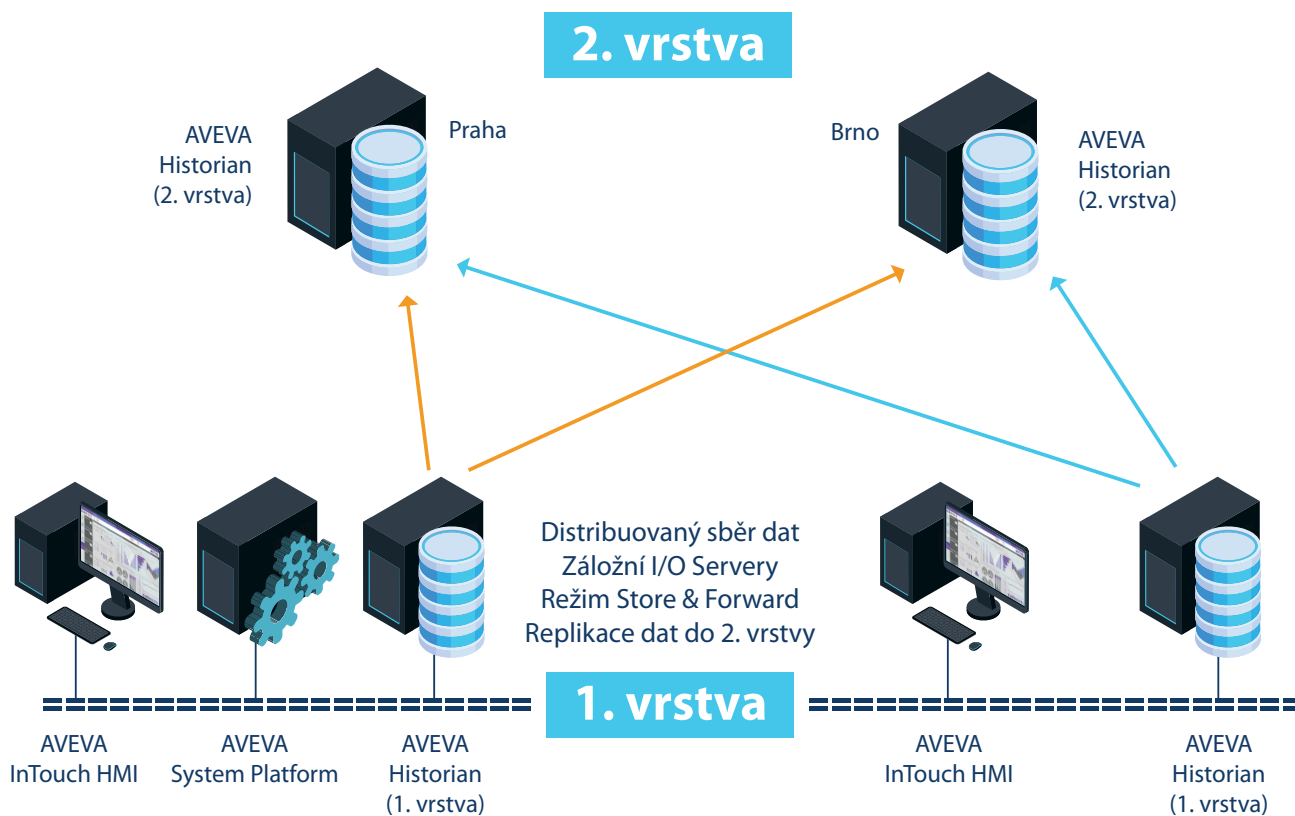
2. vrstva

AVEVA Historian (2. vrstva)

Praha

Brno

AVEVA Historian (2. vrstva)

Distribuovaný sběr dat
Záložní I/O Servery
Režim Store & Forward
Replikace dat do 2. vrstvy

1. vrstva

AVEVA InTouch HMI

AVEVA System Platform

AVEVA Historian (1. vrstva)

AVEVA InTouch HMI

AVEVA Historian (1. vrstva)